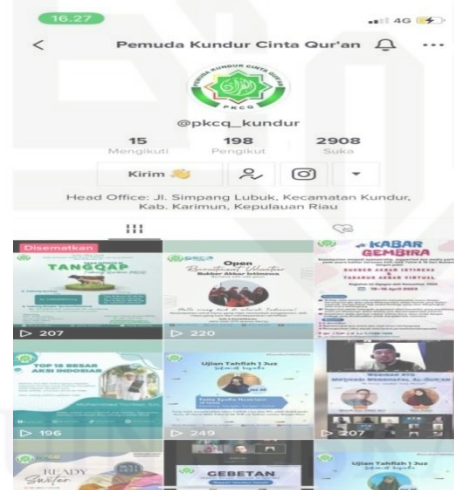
16.27

4G

Pemuda Kundur Cinta Qur'an

PEMUDA KUNDUR CINTA QUR'AN

PKCQ

@pkcq_kundur

15
Mengikuti

198
Pengikut

2908
Suka

Kirim

Head Office: Jl. Simpang Lubuk, Kecamatan Kundur, Kab. Karimun, Kepulauan Riau

Disematkan

TANGGAP

207

Open Recruitment Volunteer

220

KABAR GEMBIRA

TOP 15 BESAR

196

Ujian Tahfidh 1 Juz

249

207

READY

CEBETAN

Ujian Tahfidh 1 Juz